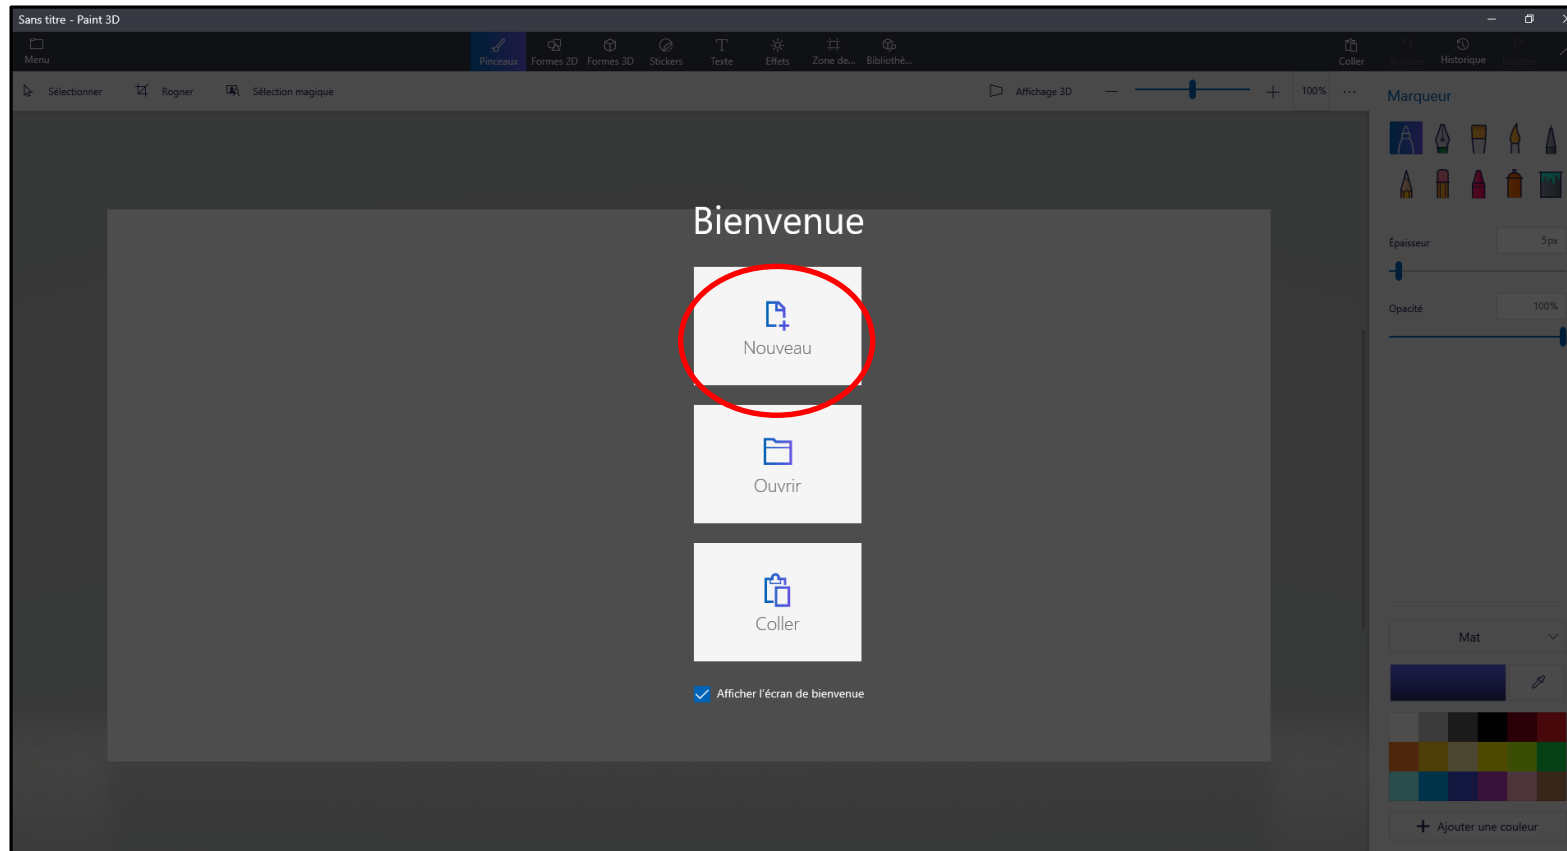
Sans titre - Paint 3D

Menu

Pinceaux Formes 2D Formes 3D Stickers Texte Effets Zone de... Bibliothè...

Coller Annuler Historique Rétablir

Sélectionner Rogner Sélection magique

Affichage 3D 100% ...

Marqueur

Épaisseur 5px

Opacité 100%

Mat

Ajouter une couleur

Bienvenue

Nouveau

Ouvrir

Coller

Afficher l'écran de bienvenue